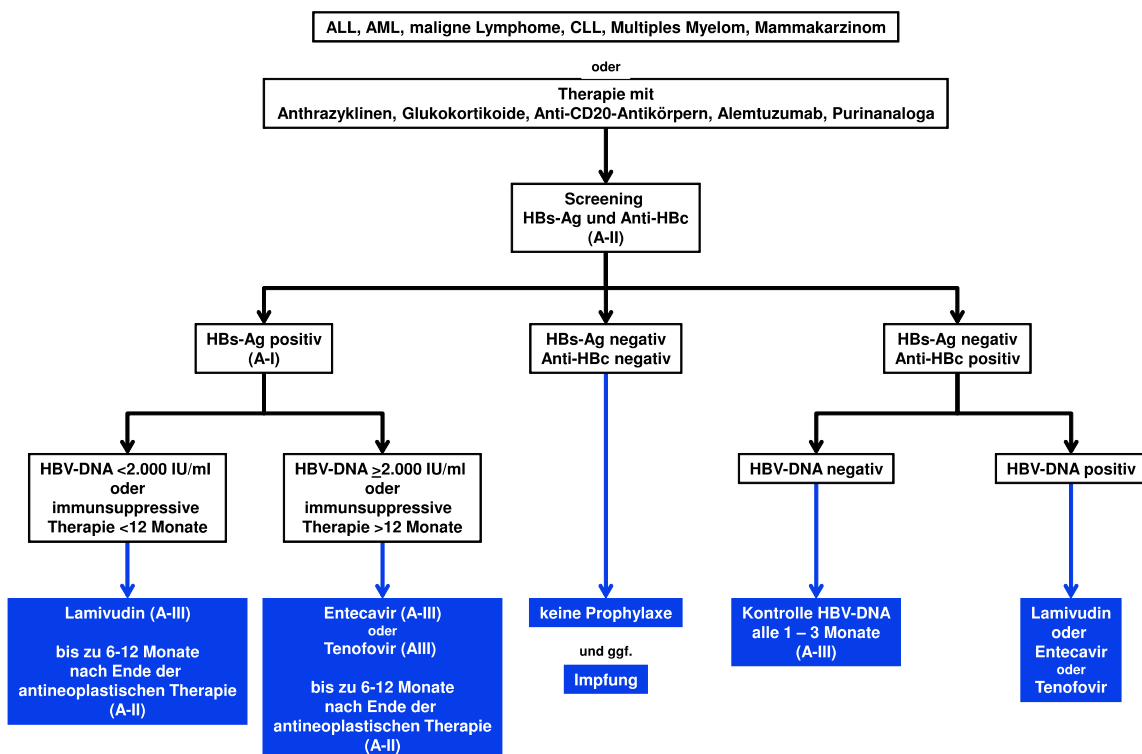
ALL, AML, maligne Lymphome, CLL, Multiples Myelom, Mammakarzinom

oder

Therapie mit
Anthrazyklinen, Glukokortikoide, Anti-CD20-Antikörpern, Alemtuzumab, Purinanaloga

Screening
HBs-Ag und Anti-HBc
(A-II)

HBs-Ag positiv
(A-I)

HBs-Ag negativ
Anti-HBc negativ

HBs-Ag negativ
Anti-HBc positiv

HBV-DNA <2.000 IU/ml
oder
immunsuppressive
Therapie <12 Monate

HBV-DNA $\geq$2.000 IU/ml
oder
immunsuppressive
Therapie >12 Monate

HBV-DNA negativ

HBV-DNA positiv

Lamivudin (A-III)

bis zu 6-12 Monate
nach Ende der
antineoplastischen Therapie
(A-II)

Entecavir (A-III)
oder
Tenofovir (AIII)

bis zu 6-12 Monate
nach Ende der
antineoplastischen Therapie
(A-II)

keine Prophylaxe

und ggf.

Impfung

Kontrolle HBV-DNA
alle 1 – 3 Monate
(A-III)

Lamivudin
oder
Entecavir
oder
Tenofovir